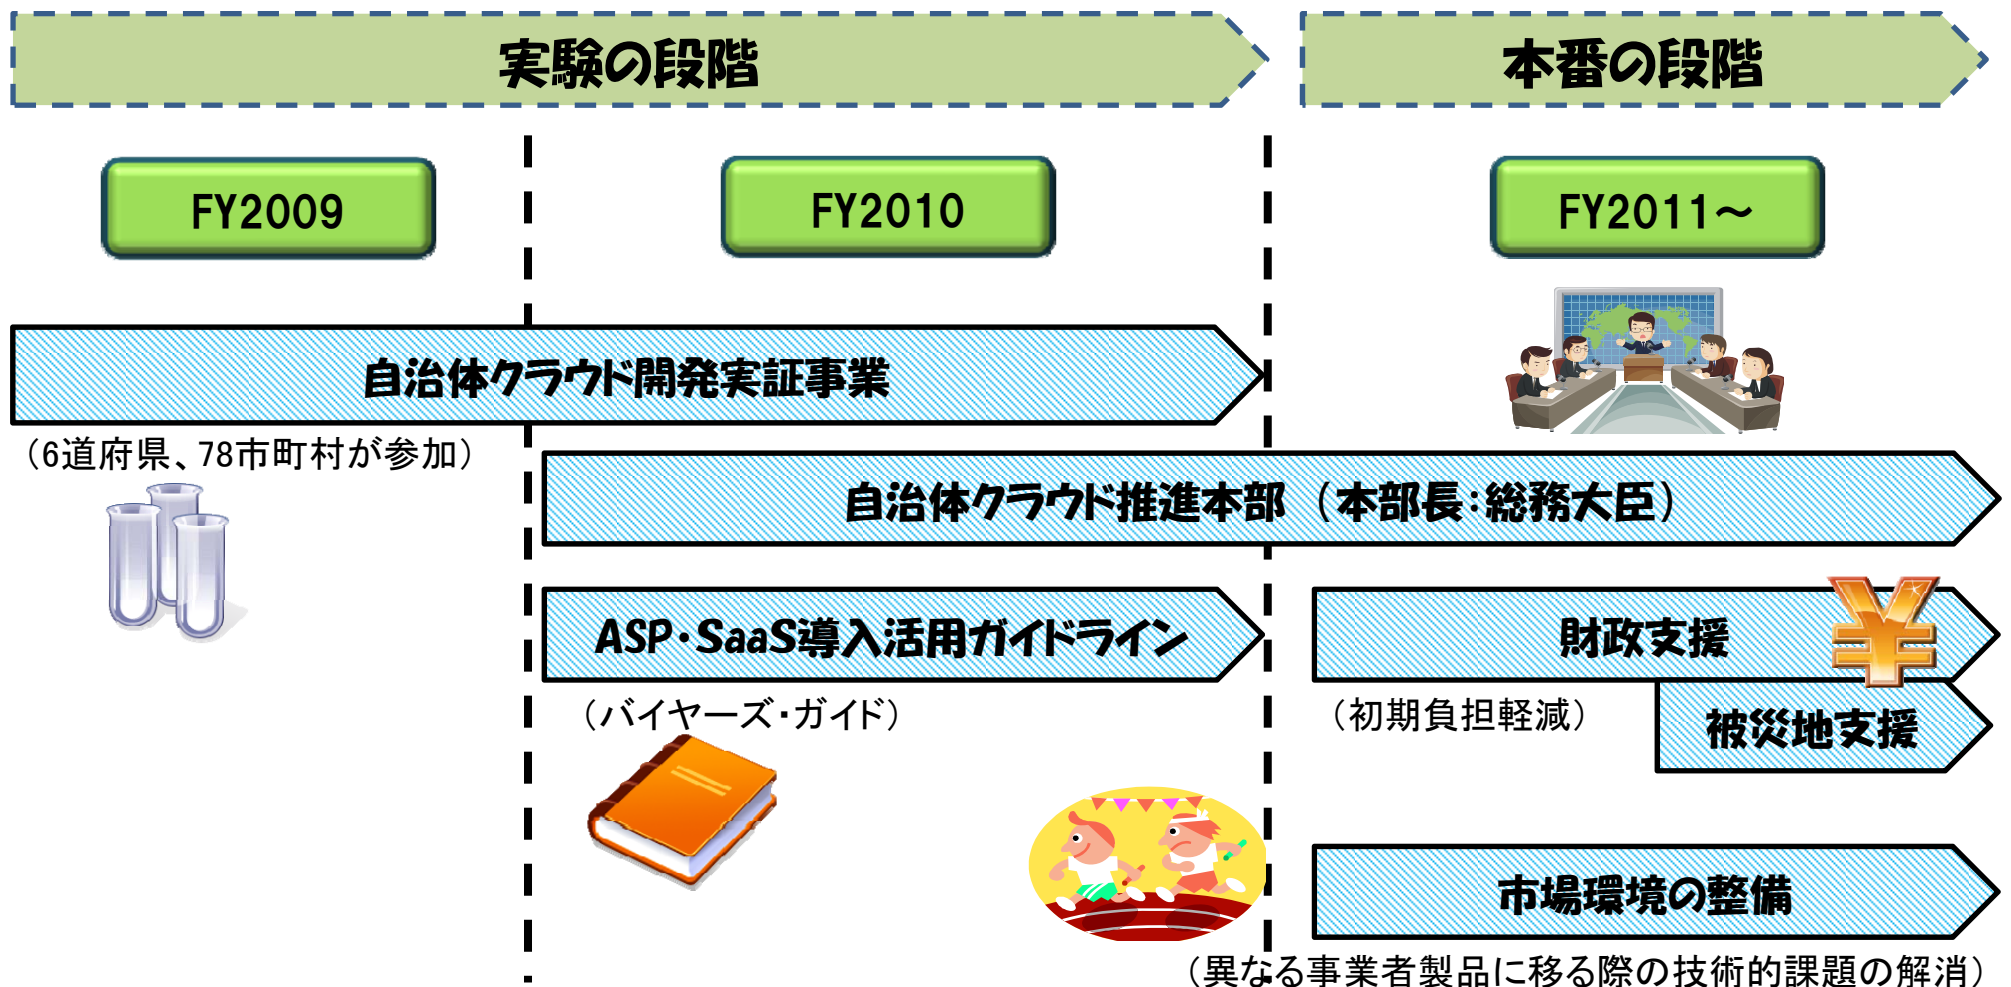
実験の段階

本番の段階

FY2009

FY2010

FY2011～

自治体クラウド開発実証事業

（6道府県、78市町村が参加）

自治体クラウド推進本部 （本部長：総務大臣）

ASP・SaaS導入活用ガイドライン

（バイヤーズ・ガイド）

財政支援

（初期負担軽減）

被災地支援

市場環境の整備

（異なる事業者製品に移る際の技術的課題の解消）